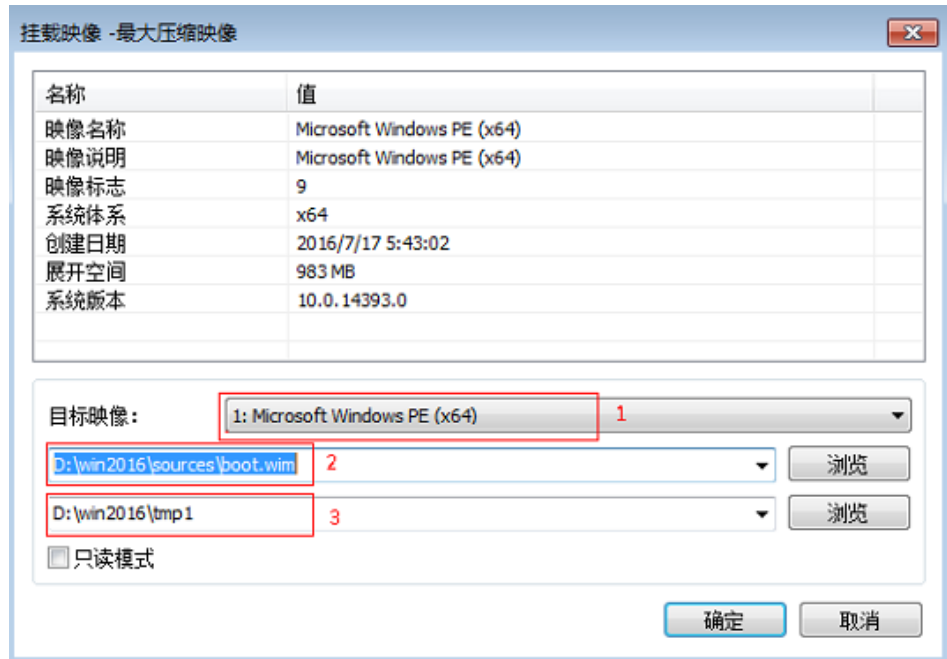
挂载映像 -最大压缩映像

| 名称 | 值 |
|---|---|
| 映像名称 | Microsoft Windows PE (x64) |
| 映像说明 | Microsoft Windows PE (x64) |
| 映像标志 | 9 |
| 系统体系 | x64 |
| 创建日期 | 2016/7/17 5:43:02 |
| 展开空间 | 983 MB |
| 系统版本 | 10.0.14393.0 |

目标映像: 1: Microsoft Windows PE (x64) 1

D:\win2016\sources\boot.wim 2 浏览

D:\win2016\tmp1 3 浏览

只读模式

确定 取消